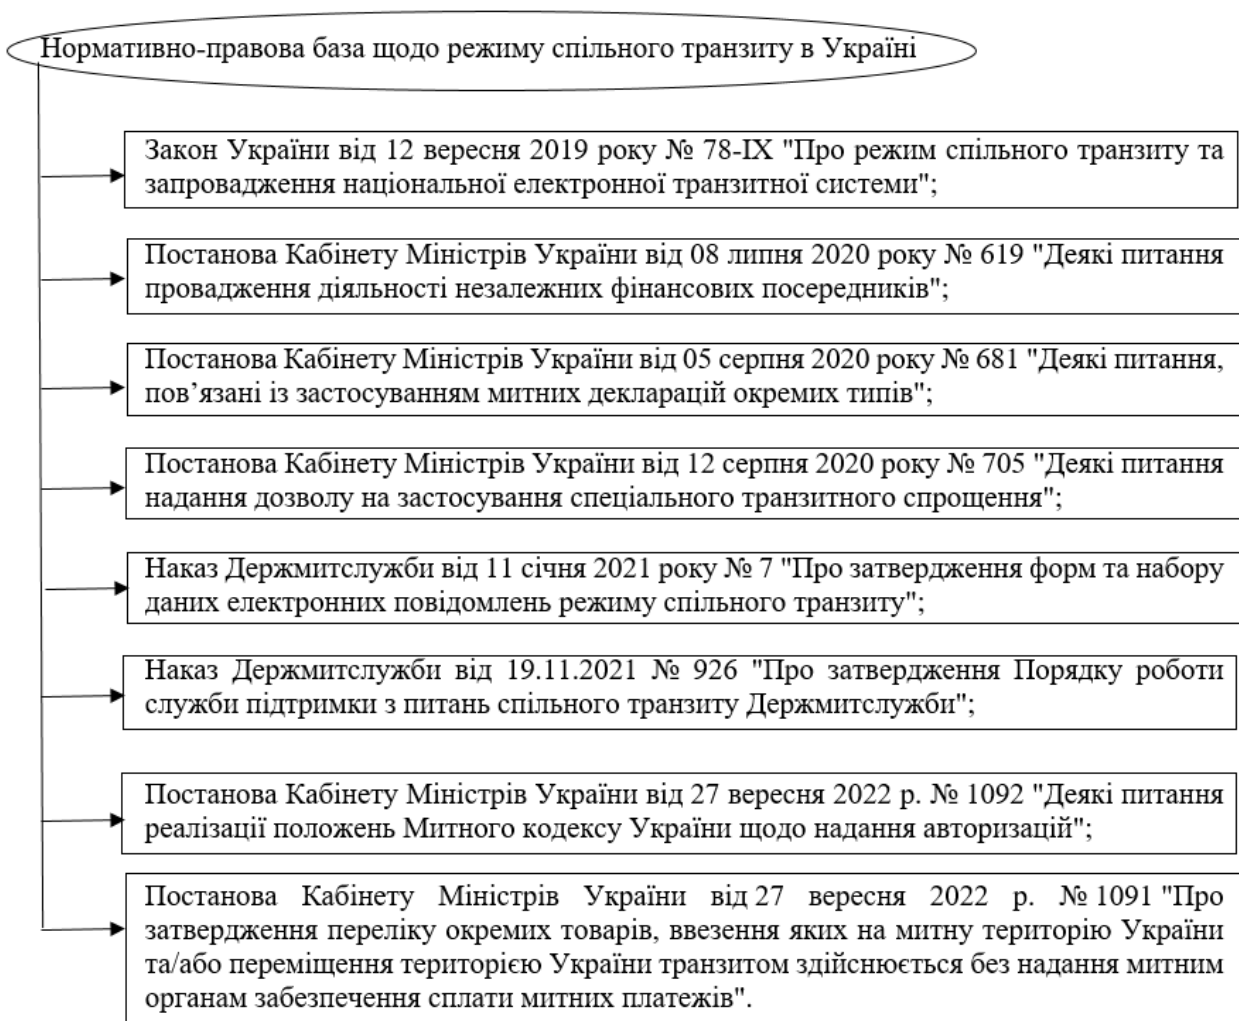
Нормативно-правова база щодо режиму спільного транзиту в Україні

Закон України від 12 вересня 2019 року № 78-IX "Про режим спільного транзиту та запровадження національної електронної транзитної системи";

Постанова Кабінету Міністрів України від 08 липня 2020 року № 619 "Деякі питання провадження діяльності незалежних фінансових посередників";

Постанова Кабінету Міністрів України від 05 серпня 2020 року № 681 "Деякі питання, пов'язані із застосуванням митних декларацій окремих типів";

Постанова Кабінету Міністрів України від 12 серпня 2020 року № 705 "Деякі питання надання дозволу на застосування спеціального транзитного спрощення";

Наказ Держмитслужби від 11 січня 2021 року № 7 "Про затвердження форм та набору даних електронних повідомлень режиму спільного транзиту";

Наказ Держмитслужби від 19.11.2021 № 926 "Про затвердження Порядку роботи служби підтримки з питань спільного транзиту Держмитслужби";

Постанова Кабінету Міністрів України від 27 вересня 2022 р. № 1092 "Деякі питання реалізації положень Митного кодексу України щодо надання авторизацій";

Постанова Кабінету Міністрів України від 27 вересня 2022 р. № 1091 "Про затвердження переліку окремих товарів, ввезення яких на митну територію України та/або переміщення територією України транзитом здійснюється без надання митним органам забезпечення сплати митних платежів".